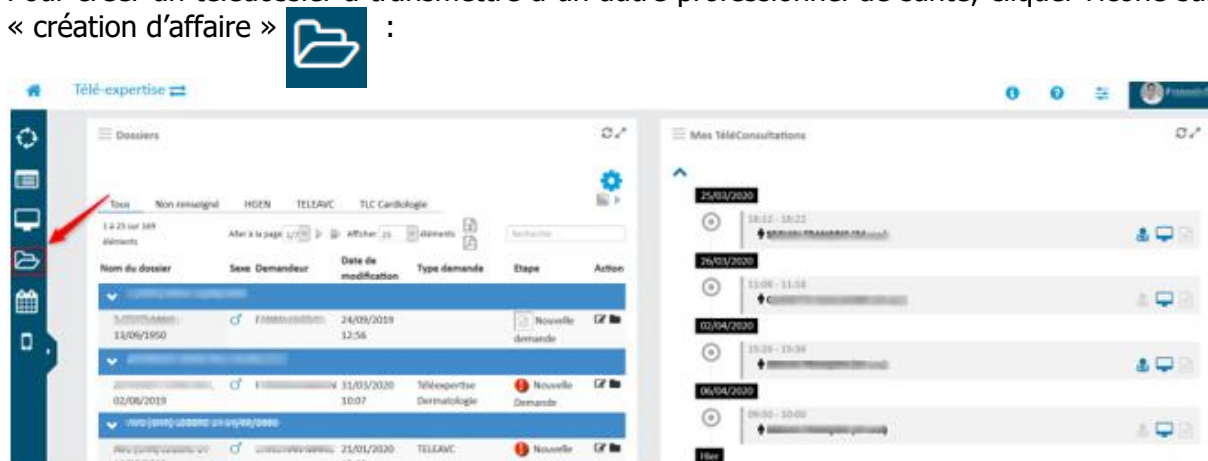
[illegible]
« création d'affaire » :

Télé-expertise

Dossiers

Tous Non renseigné HGEN TELEAVC TLC Cardiologie

1 à 25 sur 169 éléments

Aller à la page 1/7 Afficher 25 éléments

Recherche

| Nom du dossier | Sexe | Demandeur | Date de modification | Type demande | Etape | Action |
|---|---|---|---|---|---|---|
| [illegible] 13/06/1950 | ♂ | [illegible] | 24/09/2019 12:56 | | Nouvelle demande | |
| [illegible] 02/08/2019 | ♂ | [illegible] | 31/03/2020 10:07 | Téléexpertise Dermatologie | Nouvelle Demande | |
| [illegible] | ♂ | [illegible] | 21/01/2020 | TELEAVC | Nouvelle | |

Mes TéléConsultations

25/03/2020
18:12 - 18:22

26/03/2020
11:06 - 11:16

02/04/2020
15:28 - 15:38

06/04/2020
09:50 - 10:00

Hier